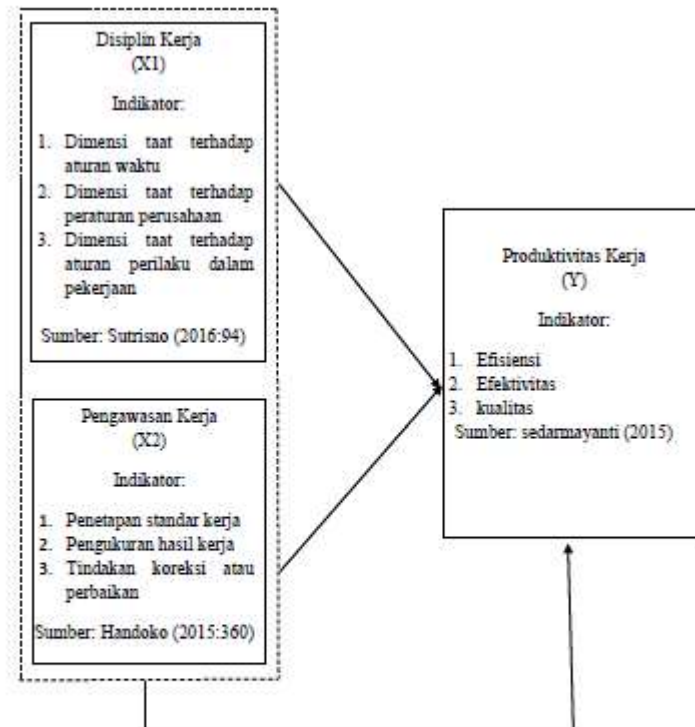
Disiplin Kerja
(X1)

Indikator:

1. Dimensi taat terhadap aturan waktu
2. Dimensi taat terhadap peraturan perusahaan
3. Dimensi taat terhadap aturan perilaku dalam pekerjaan

Sumber: Sutrisno (2016:94)

Pengawasan Kerja
(X2)

Indikator:

1. Penetapan standar kerja
2. Pengukuran hasil kerja
3. Tindakan koreksi atau perbaikan

Sumber: Handoko (2015:360)

Produktivitas Kerja
(Y)

Indikator:

1. Efisiensi
2. Efektivitas
3. kualitas

Sumber: sedarmayanti (2015)